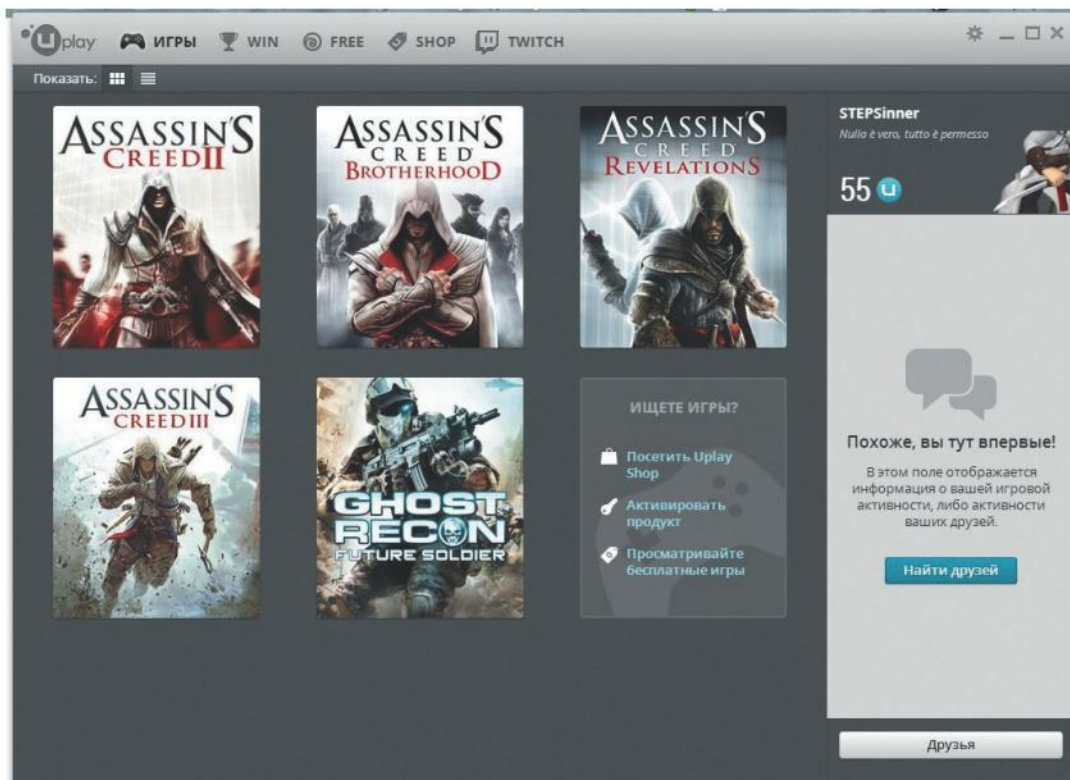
uplay ИГРЫ WIN FREE SHOP TWITCH

Показать:

ASSASSIN'S CREED II

ASSASSIN'S CREED BROTHERHOOD

ASSASSIN'S CREED REVELATIONS

ASSASSIN'S CREED III

GHOST RECON FUTURE SOLDIER

ИЩЕТЕ ИГРЫ?

Посетить Uplay Shop

Активировать продукт

Просматривайте бесплатные игры

STEPSinner

Nulla è vero, tutto è permesso

55

Похоже, вы тут впервые!

В этом поле отображается информация о вашей игровой активности, либо активности ваших друзей.

Найти друзей

Друзья